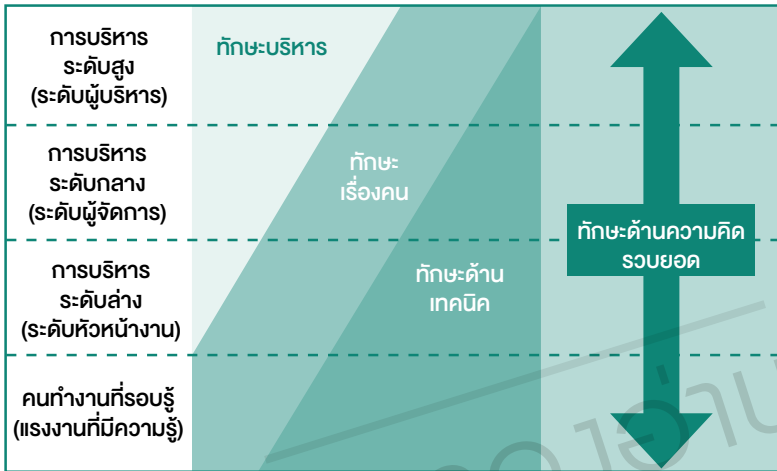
การบริหาร
ระดับสูง
(ระดับผู้บริหาร)

ทักษะบริหาร

การบริหาร
ระดับกลาง
(ระดับผู้จัดการ)

ทักษะ
เรื่องคน

การบริหาร
ระดับล่าง
(ระดับหัวหน้างาน)

ทักษะด้าน
เทคนิค

ทักษะด้านความคิด
รวบยอด

คนทำงานที่รอบรู้
(แรงงานที่มีความรู้)

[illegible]